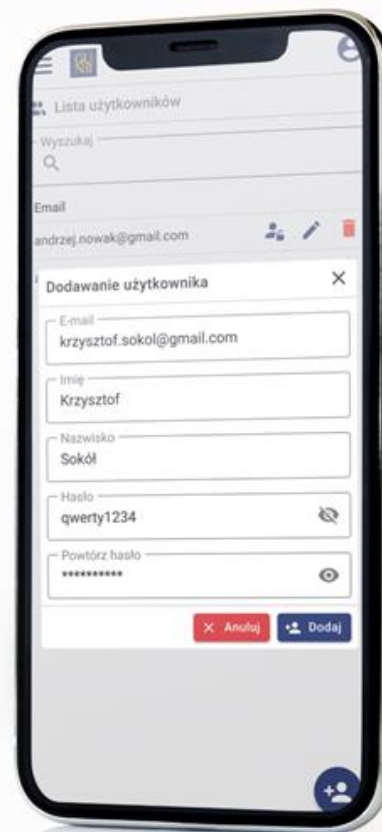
Lista użytkowników

Wyszukaj

Email

andrzej.nowak@gmail.com

Dodawanie użytkownika

×

E-mail

krzysztof.sokol@gmail.com

Imię

Krzysztof

Nazwisko

Sokół

Hasło

qwerty1234

Powtórz hasło

**********

× Anuluj

Dodaj